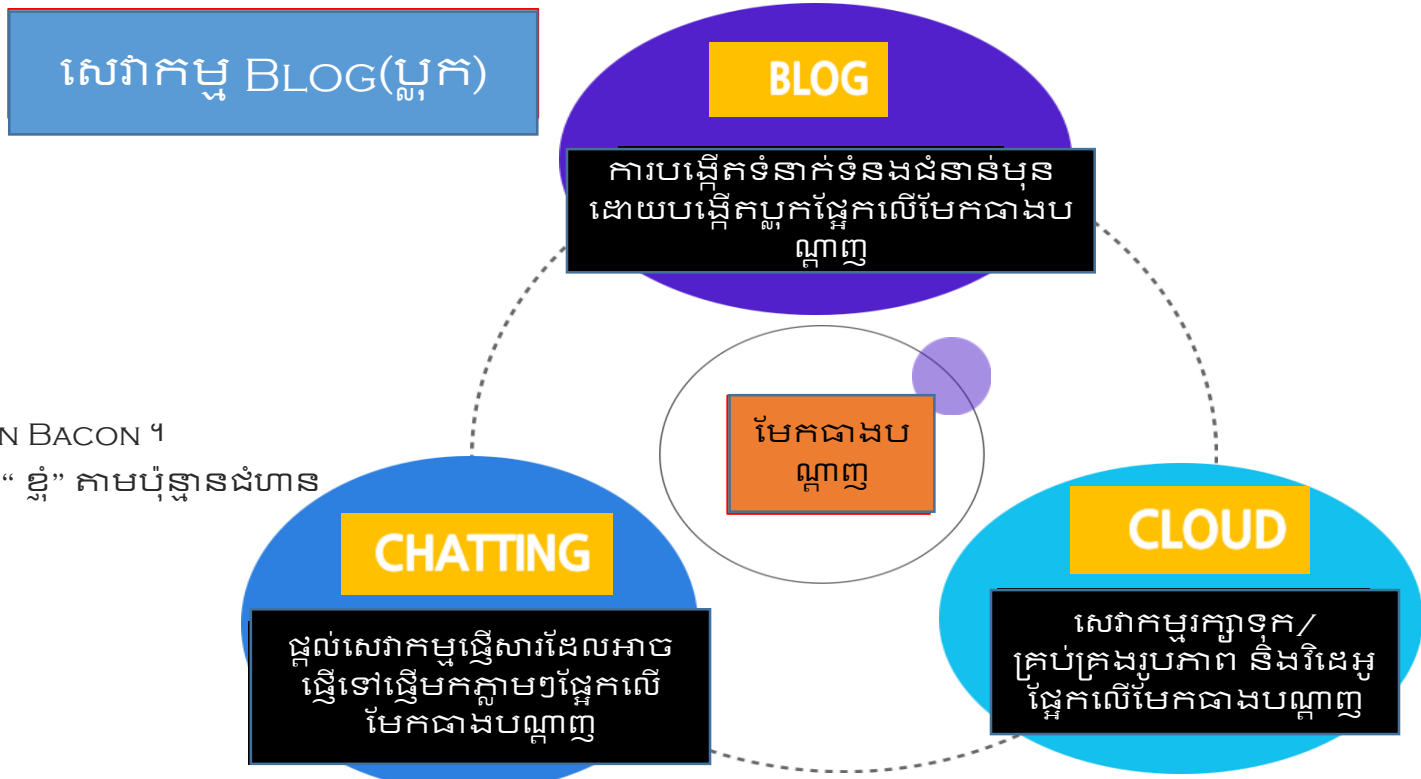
សេវាកម្ម Blog(ប្លុក)

BLOG

ការបង្កើតទំនាក់ទំនងជំនាន់មុន ដោយបង្កើតប្លុកផ្អែកលើមេឃធាងបណ្ដាញ

n Bacon ។

" ខ្ញុំ" តាមប៉ុន្មានជំហាន

មេឃធាងបណ្ដាញ

CHATTING

ផ្ដល់សេវាកម្មផ្ញើសារដែលអាចផ្ញើទៅផ្ញើមកភ្លាមៗផ្អែកលើមេឃធាងបណ្ដាញ

CLOUD

សេវាកម្មរក្សាទុក/គ្រប់គ្រងរូបភាព និងវិដេអូផ្អែកលើមេឃធាងបណ្ដាញ